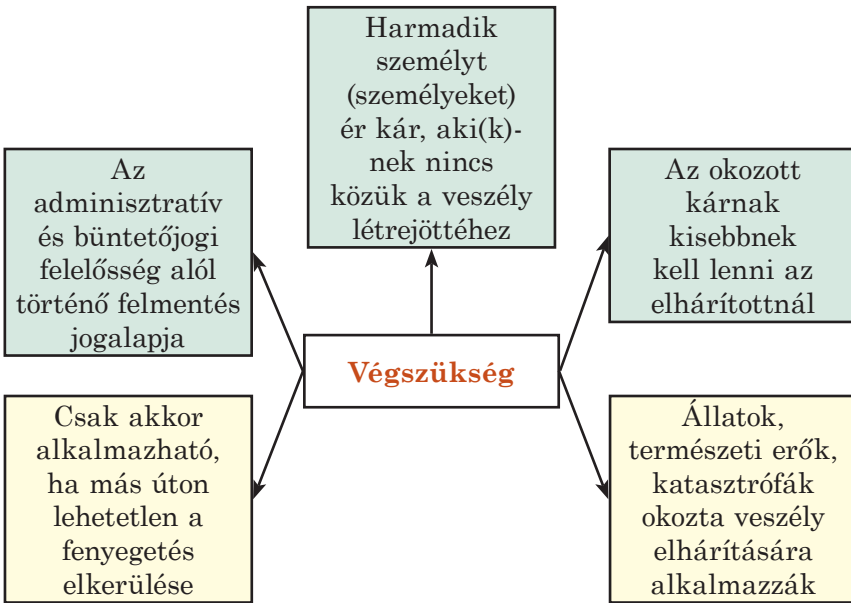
Harmadik személyt (személyeket) ér kár, aki(k)-nek nincs közük a veszély létrejöttéhez

Az adminisztratív és büntetőjogi felelősség alól történő felmentés jogalapja

Az okozott kárnak kisebbnek kell lenni az elhárítottnál

Végszükség

Csak akkor alkalmazható, ha más úton lehetetlen a fenyegetés elkerülése

Állatok, természeti erők, katasztrófák okozta veszély elhárítására alkalmazzák